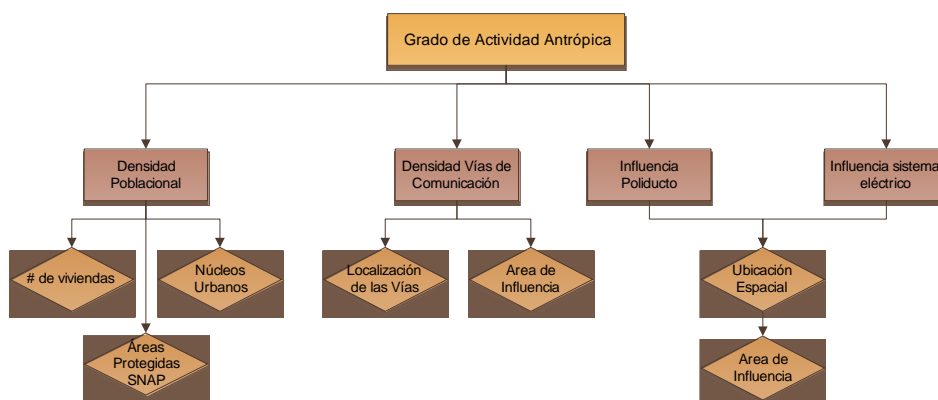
Grado de Actividad Antrópica

Densidad Poblacional

Densidad Vías de Comunicación

Influencia Poliducto

Influencia sistema eléctrico

# de viviendas

Núcleos Urbanos

Áreas Protegidas SNAP

Localización de las Vías

Area de Influencia

Ubicación Espacial

Area de Influencia